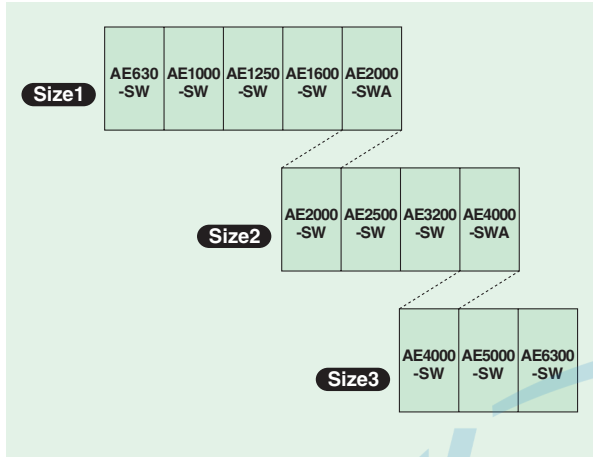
Size1

| AE630 -SW | AE1000 -SW | AE1250 -SW | AE1600 -SW | AE2000 -SWA |
|---|---|---|---|---|

Size2

| AE2000 -SW | AE2500 -SW | AE3200 -SW | AE4000 -SWA |
|---|---|---|---|

Size3

| AE4000 -SW | AE5000 -SW | AE6300 -SW |
|---|---|---|